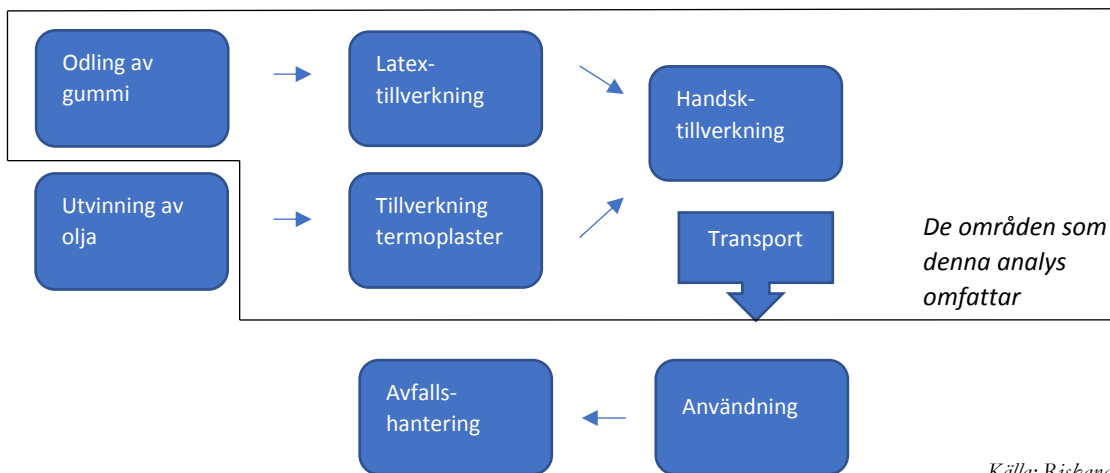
Odling av gummi

Latex-tillverkning

Handsk-tillverkning

Utvinning av olja

Tillverkning termoplaster

Transport

*De områden som denna analys omfattar*

Avfalls-hantering

Användning

Källa: Riskanc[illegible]